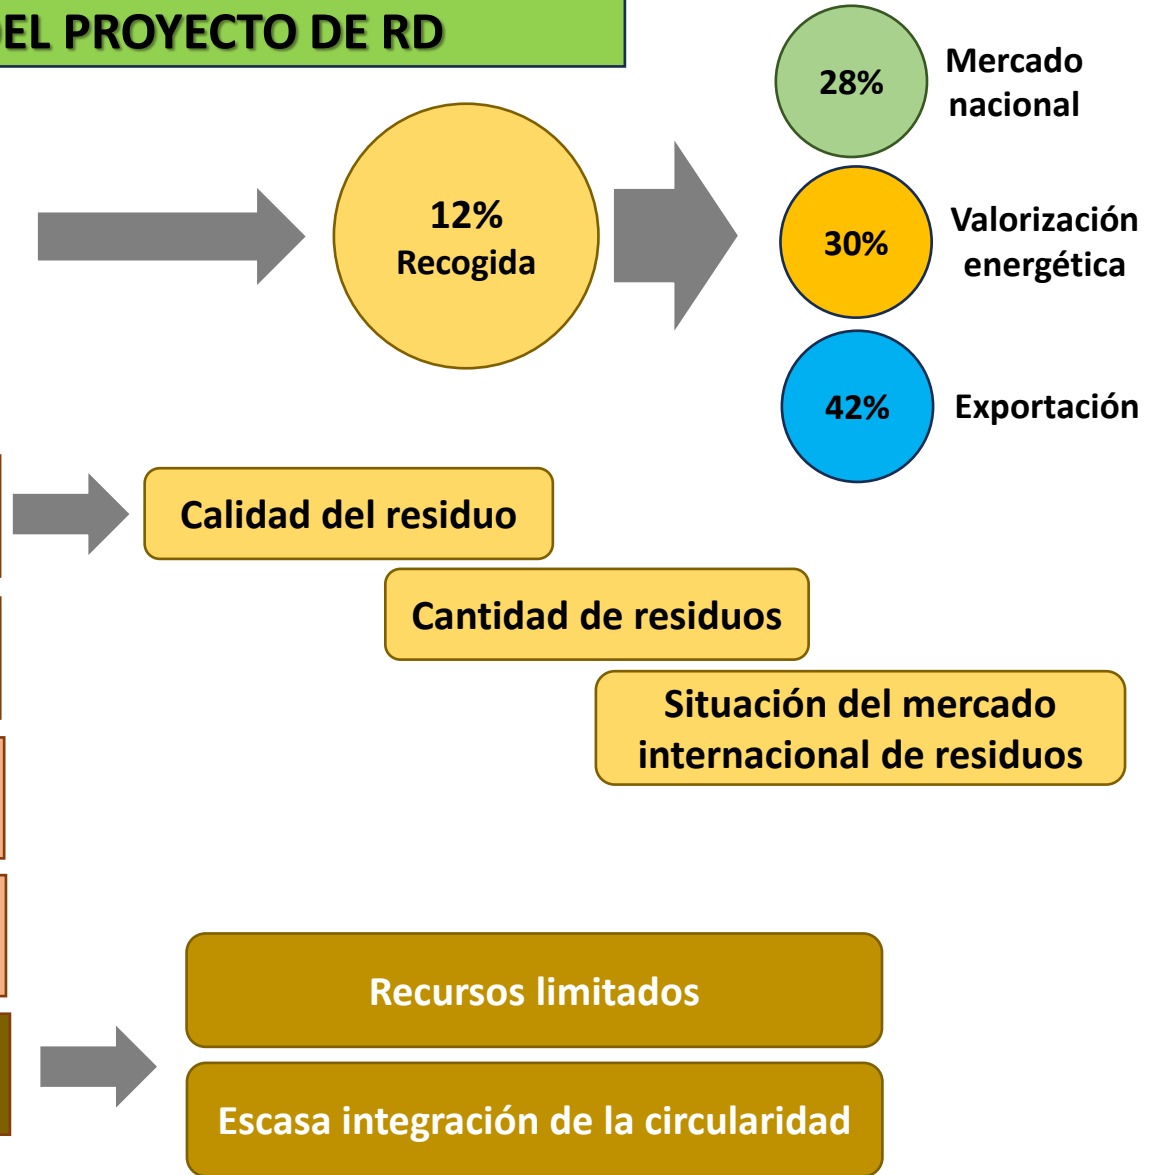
EL PROYECTO DE RD

12%
Recogida

28%
Mercado nacional

30%
Valorización energética

42%
Exportación

Calidad del residuo

Cantidad de residuos

Situación del mercado internacional de residuos

Recursos limitados

Escasa integración de la circularidad